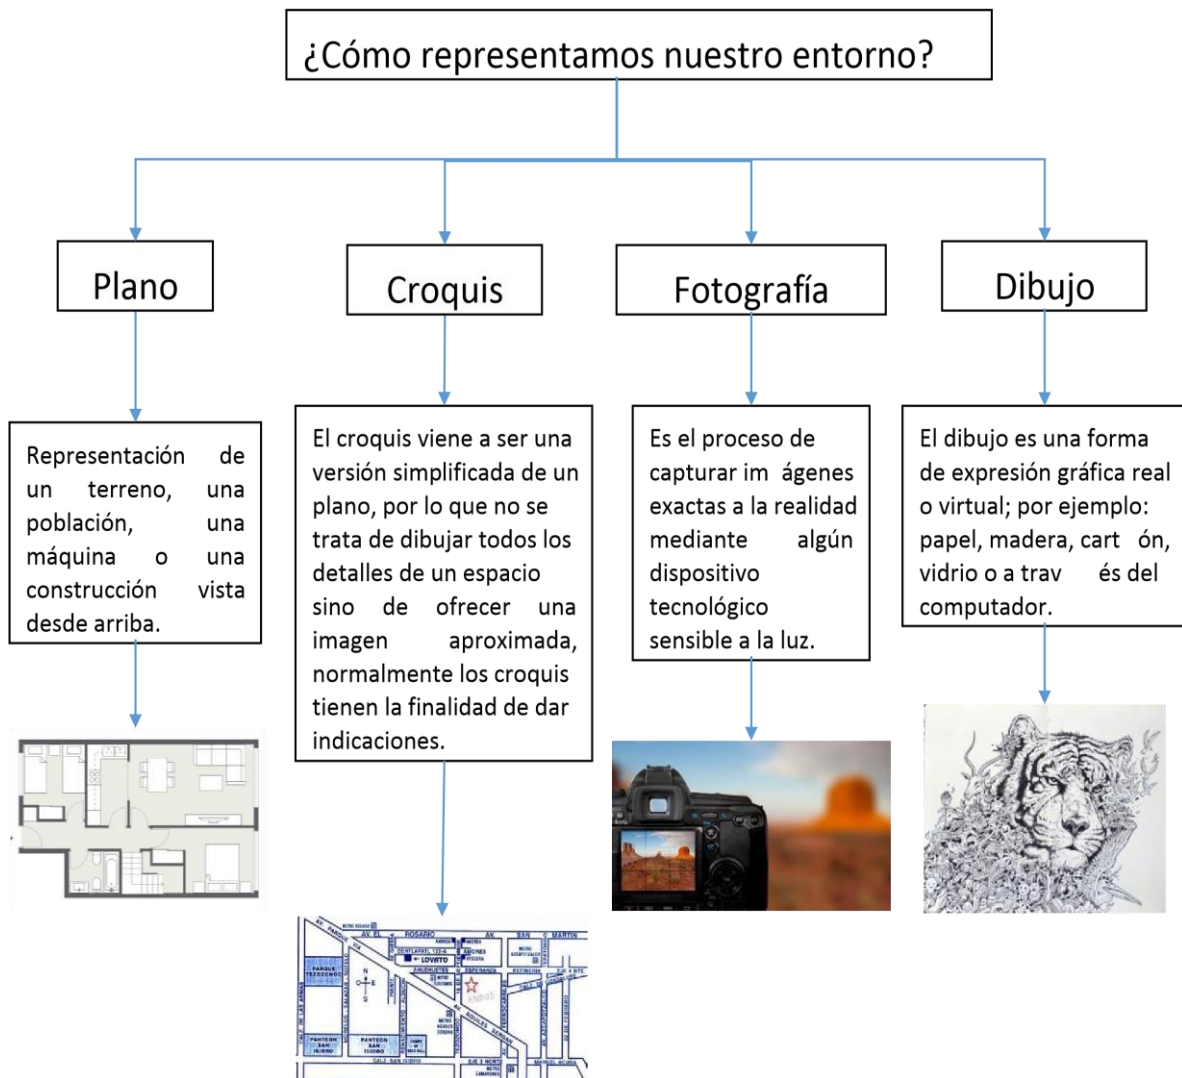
¿Cómo representamos nuestro entorno?

Plano

Croquis

Fotografía

Dibujo

Representación de un terreno, una población, una máquina o una construcción vista desde arriba.

El croquis viene a ser una versión simplificada de un plano, por lo que no se trata de dibujar todos los detalles de un espacio sino de ofrecer una imagen aproximada, normalmente los croquis tienen la finalidad de dar indicaciones.

Es el proceso de capturar im ágenes exactas a la realidad mediante algún dispositivo tecnológico sensible a la luz.

El dibujo es una forma de expresión gráfica real o virtual; por ejemplo: papel, madera, cart ón, vidrio o a trav és del computador.

AV. EL ROSARIO AV. SAN MARTIN

PARQUE TEZOZOMOC

LOVATO

PANTEON SAN ISIDRO

PANTEON SAN ISIDRO